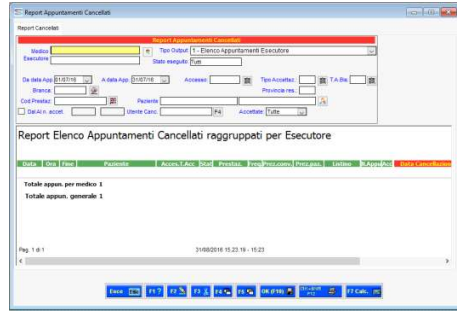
Report Appuntamenti Cancellati

Report Cancellati

Report Appuntamenti Cancellati

Medico

Tipo Output 1 - Elenco Appuntamenti Esecutore

Esecutore

Stato eseguito Tutti

Da data App. 01/07/16

A data App. 31/07/16

Accesso

Tipo Accettaz.

T.A.Bis

Branca

Provincia res.

Cod.Prestaz.

Paziente

Dal Al n. accet

Utente Canc.

F4

Accettate Tutte

Report Elenco Appuntamenti Cancellati raggruppati per Esecutore

| Data | Ora | Fine | Paziente | Acces.T.Acc. | Stat | Prestaz. | Freq | Prez.conv. | Prez.paz. | Listino | N.Appu | Acc | Data Cancellazione |
|---|---|---|---|---|---|---|---|---|---|---|---|---|---|

Totale appun. per medico 1

Totale appun. generale 1

Pag. 1 di 1

31/08/2016 15.23.19 - 15:23

Esco

F1 ?

F2

F3

F4

F5

OK (F10)

CTRL+INVIO F12

F7 Calc.